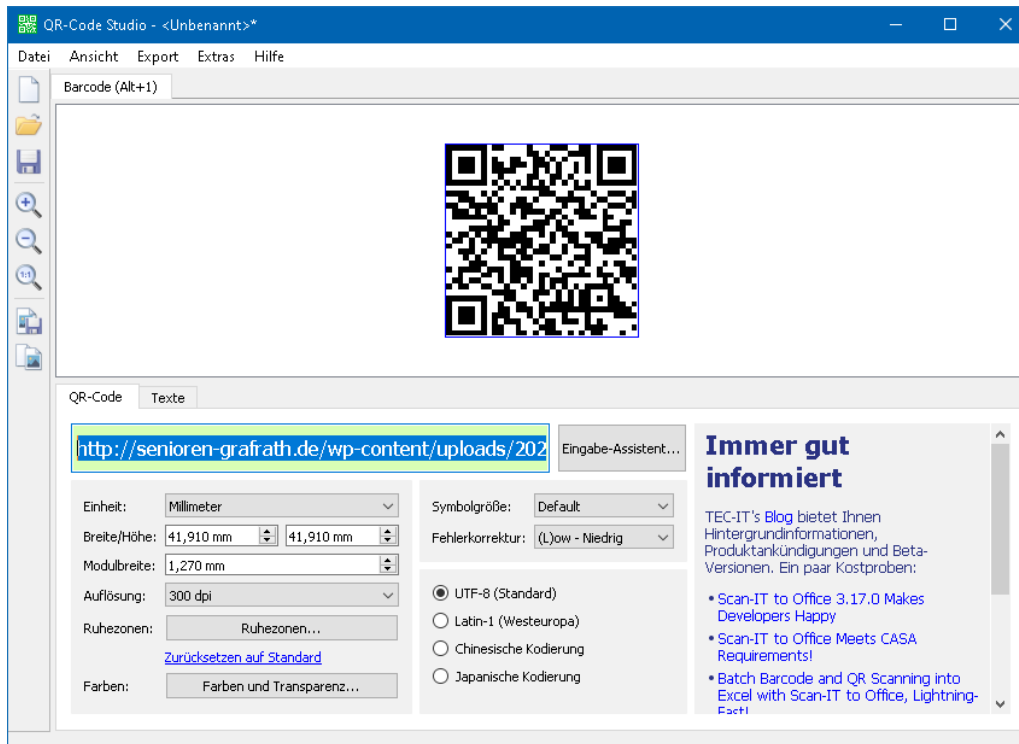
QR-Code Studio - <Unbenannt>*

Datei Ansicht Export Extras Hilfe

Barcode (Alt+1)

QR-Code Texte

http://senioren-grafrath.de/wp-content/uploads/202

Eingabe-Assistent...

Einheit: Millimeter

Breite/Höhe: 41,910 mm 41,910 mm

Modulbreite: 1,270 mm

Auflösung: 300 dpi

Ruhezonen: Ruhezonen...

Zurücksetzen auf Standard

Farben: Farben und Transparenz...

Symbolgröße: Default

Fehlerkorrektur: (L)ow - Niedrig

UTF-8 (Standard)

Latin-1 (Westeuropa)

Chinesische Kodierung

Japanische Kodierung

Immer gut informiert

TEC-IT's Blog bietet Ihnen Hintergrundinformationen, Produktankündigungen und Beta-Versionen. Ein paar Kostproben:

• Scan-IT to Office 3.17.0 Makes Developers Happy
• Scan-IT to Office Meets CASA Requirements!
• Batch Barcode and QR Scanning into Excel with Scan-IT to Office, Lightning-Fast!